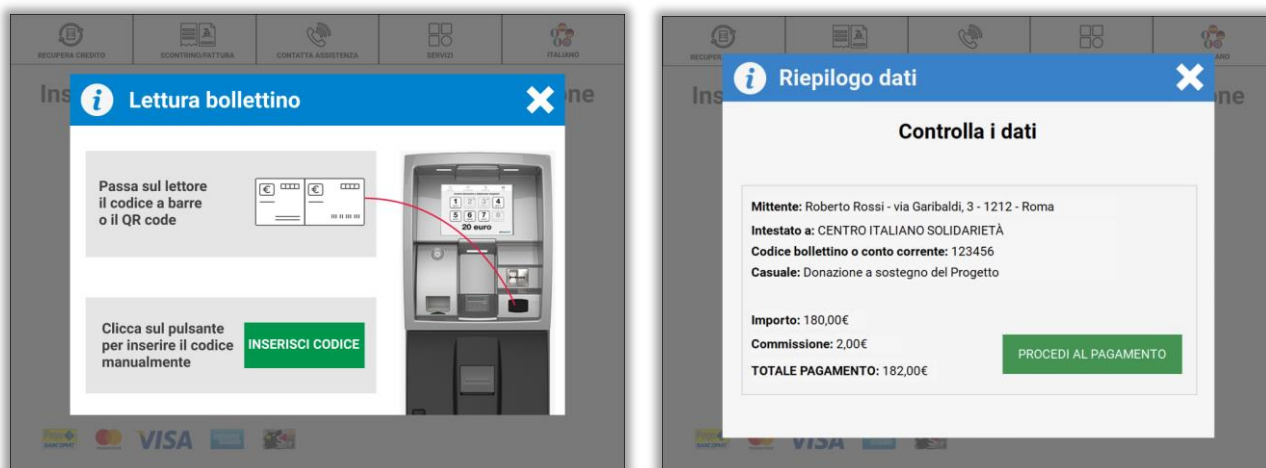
RECUPERA CREDITO
SCONTRINO/FATTURA
CONTATTA ASSISTENZA
SERVIZI
ITALIANO

Lettura bollettino

Passa sul lettore il codice a barre o il QR code

€ €

1 2 3 4
5 6 7 8
20 euro

Clicca sul pulsante per inserire il codice manualmente

INSERISCI CODICE

VISA

Riepilogo dati

Controlla i dati

Mittente: Roberto Rossi - via Garibaldi, 3 - 1212 - Roma
Intestato a: CENTRO ITALIANO SOLIDARIETÀ
Codice bollettino o conto corrente: 123456
Casuale: Donazione a sostegno del Progetto

Importo: 180,00€
Commissione: 2,00€
TOTALE PAGAMENTO: 182,00€

PROCEDI AL PAGAMENTO

VISA